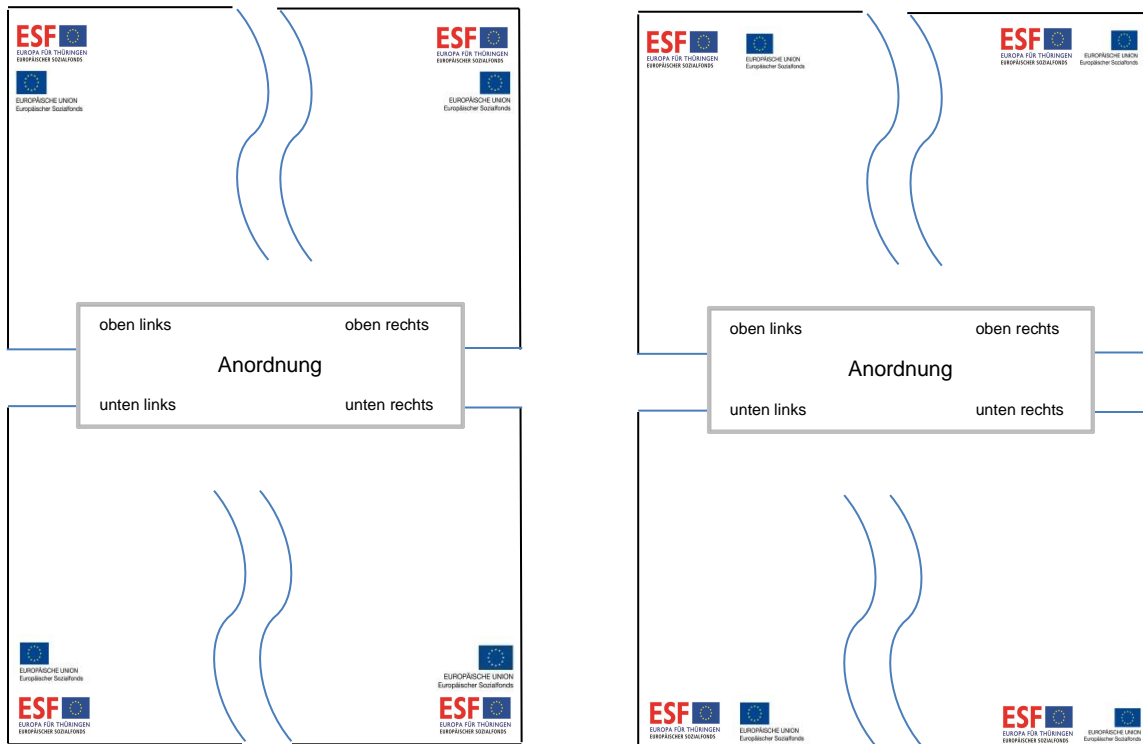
ESF
EUROPA FÜR THÜRINGEN
EUROPÄISCHER SOZIALFONDS

EUROPÄISCHE UNION
Europäischer Sozialfonds

ESF
EUROPA FÜR THÜRINGEN
EUROPÄISCHER SOZIALFONDS

EUROPÄISCHE UNION
Europäischer Sozialfonds

oben links
oben rechts
Anordnung
unten links
unten rechts

EUROPÄISCHE UNION
Europäischer Sozialfonds

ESF
EUROPA FÜR THÜRINGEN
EUROPÄISCHER SOZIALFONDS

EUROPÄISCHE UNION
Europäischer Sozialfonds

ESF
EUROPA FÜR THÜRINGEN
EUROPÄISCHER SOZIALFONDS

ESF
EUROPA FÜR THÜRINGEN
EUROPÄISCHER SOZIALFONDS

EUROPÄISCHE UNION
Europäischer Sozialfonds

ESF
EUROPA FÜR THÜRINGEN
EUROPÄISCHER SOZIALFONDS

EUROPÄISCHE UNION
Europäischer Sozialfonds

oben links
oben rechts
Anordnung
unten links
unten rechts

ESF
EUROPA FÜR THÜRINGEN
EUROPÄISCHER SOZIALFONDS

EUROPÄISCHE UNION
Europäischer Sozialfonds

ESF
EUROPA FÜR THÜRINGEN
EUROPÄISCHER SOZIALFONDS

EUROPÄISCHE UNION
Europäischer Sozialfonds